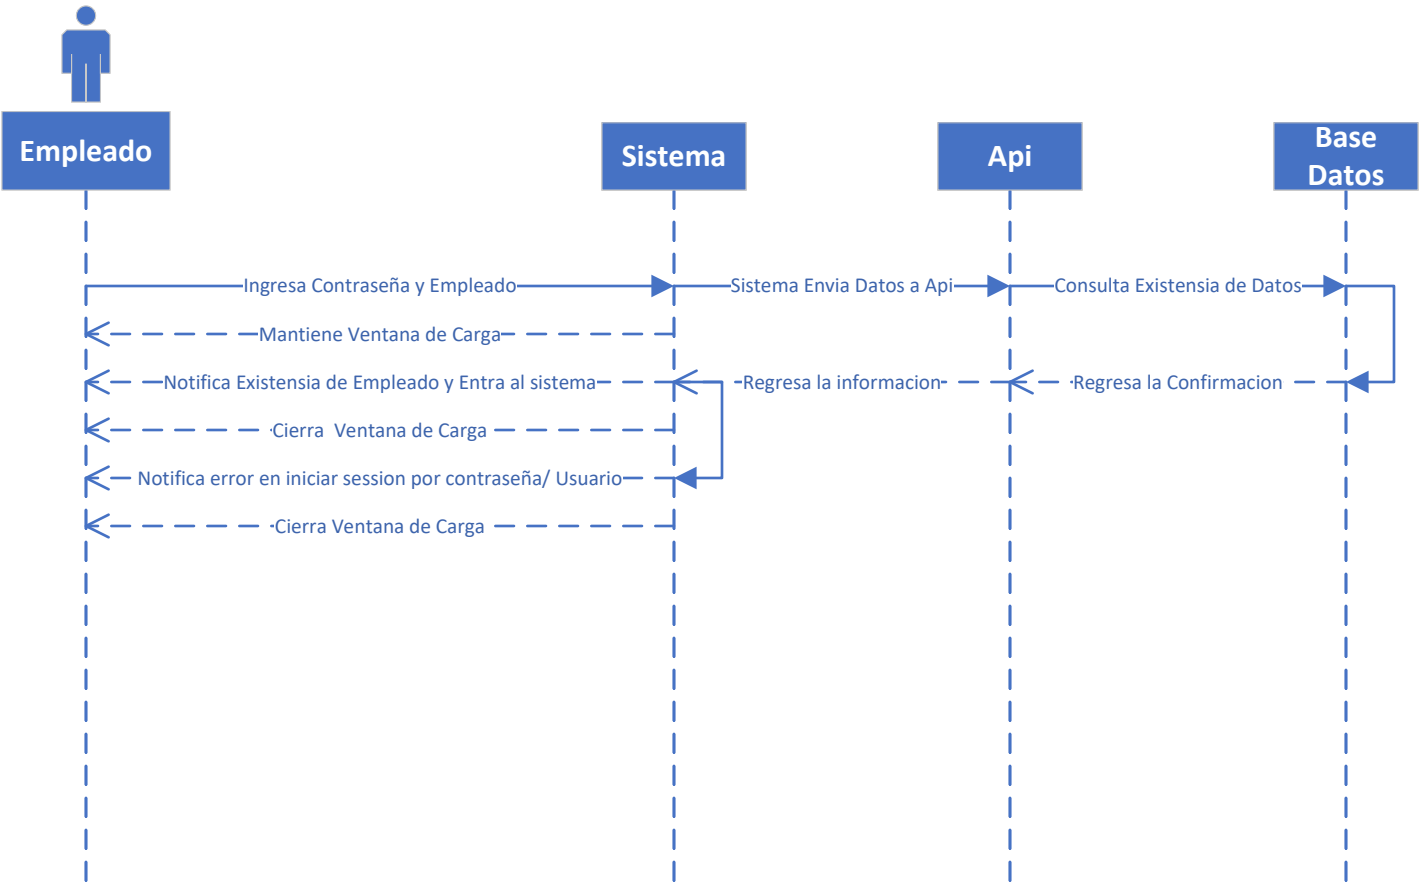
Empleado

Sistema

Api

Base Datos

Ingresa Contraseña y Empleado

Sistema Envia Datos a Api

Consulta Existensia de Datos

Mantiene Ventana de Carga

Notifica Existensia de Empleado y Entra al sistema

Regresa la informacion

Regresa la Confirmacion

Cierra Ventana de Carga

Notifica error en iniciar session por contraseña/ Usuario

Cierra Ventana de Carga